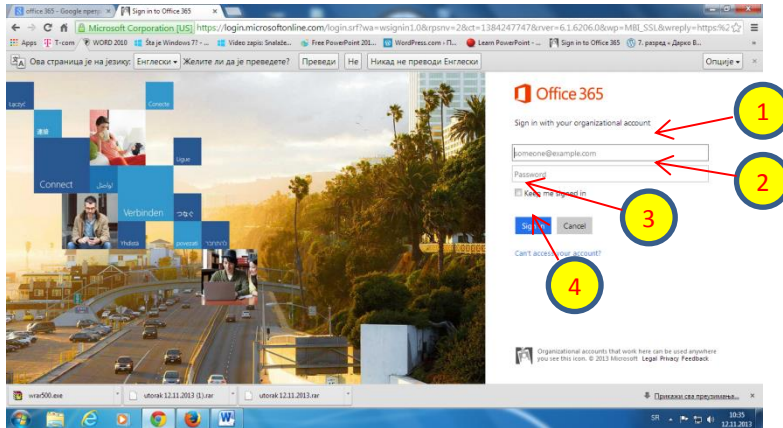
office 365 - Google прегр × Sign in to Office 365 ×

Microsoft Corporation [US] https://login.microsoftonline.com/login.srf?wa=wsignin1.0&rpsnv=2&ct=1384247747&rver=6.1.6206.0&wp=MBI_SSL&wreply=https%2

Apps T-com WORD 2010 Šta je Windows 7? - ... Video zapis: Snalaže... Free PowerPoint 201... WordPress.com › П... Learn PowerPoint - ... Sign in to Office 365 7. разред » Дарко В... »

Ова страница је на језику: Енглески Желите ли да је преведете? Преведи Не Никад не преводи Енглески Опције

Connect Verbinden

Office 365

Sign in with your organizational account

someone@example.com

Password

Keep me signed in

Sign in Cancel

Can't access your account?

1

2

3

4

Organizational accounts that work here can be used anywhere you see this icon. © 2013 Microsoft Legal Privacy Feedback

wrar500.exe utorak 12.11.2013 (1).rar utorak 12.11.2013.rar

Прикажи сва преузимања...

SR 10:35 12.11.2013